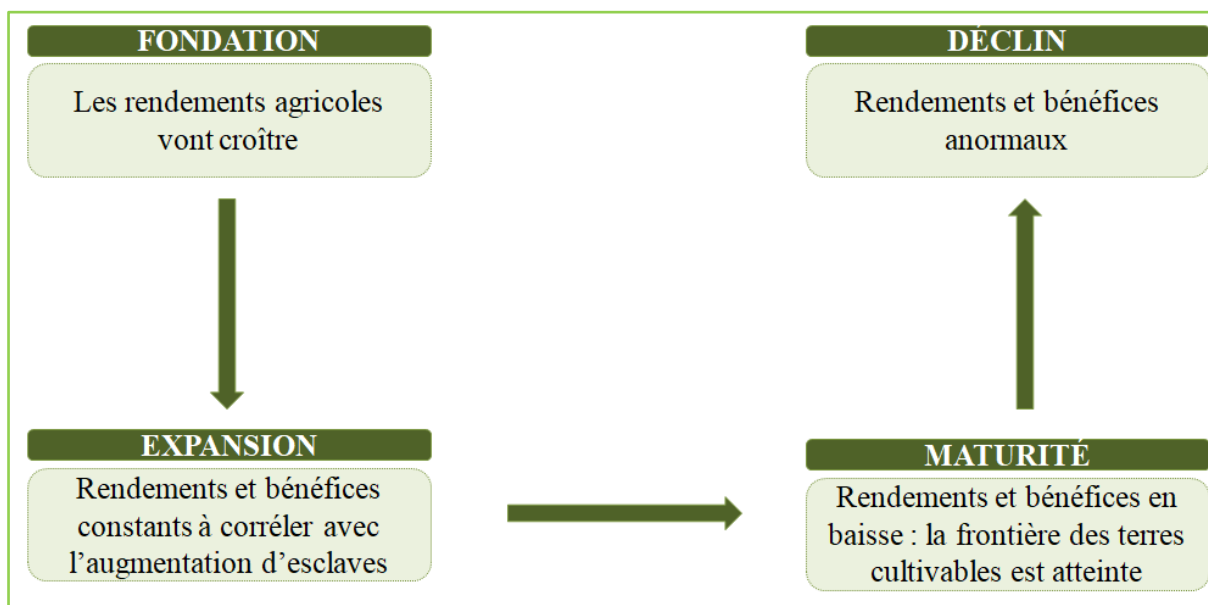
FONDATION

Les rendements agricoles vont croître

DÉCLIN

Rendements et bénéfices anormaux

EXPANSION

Rendements et bénéfices constants à corréler avec l'augmentation d'esclaves

MATURITÉ

Rendements et bénéfices en baisse : la frontière des terres cultivables est atteinte